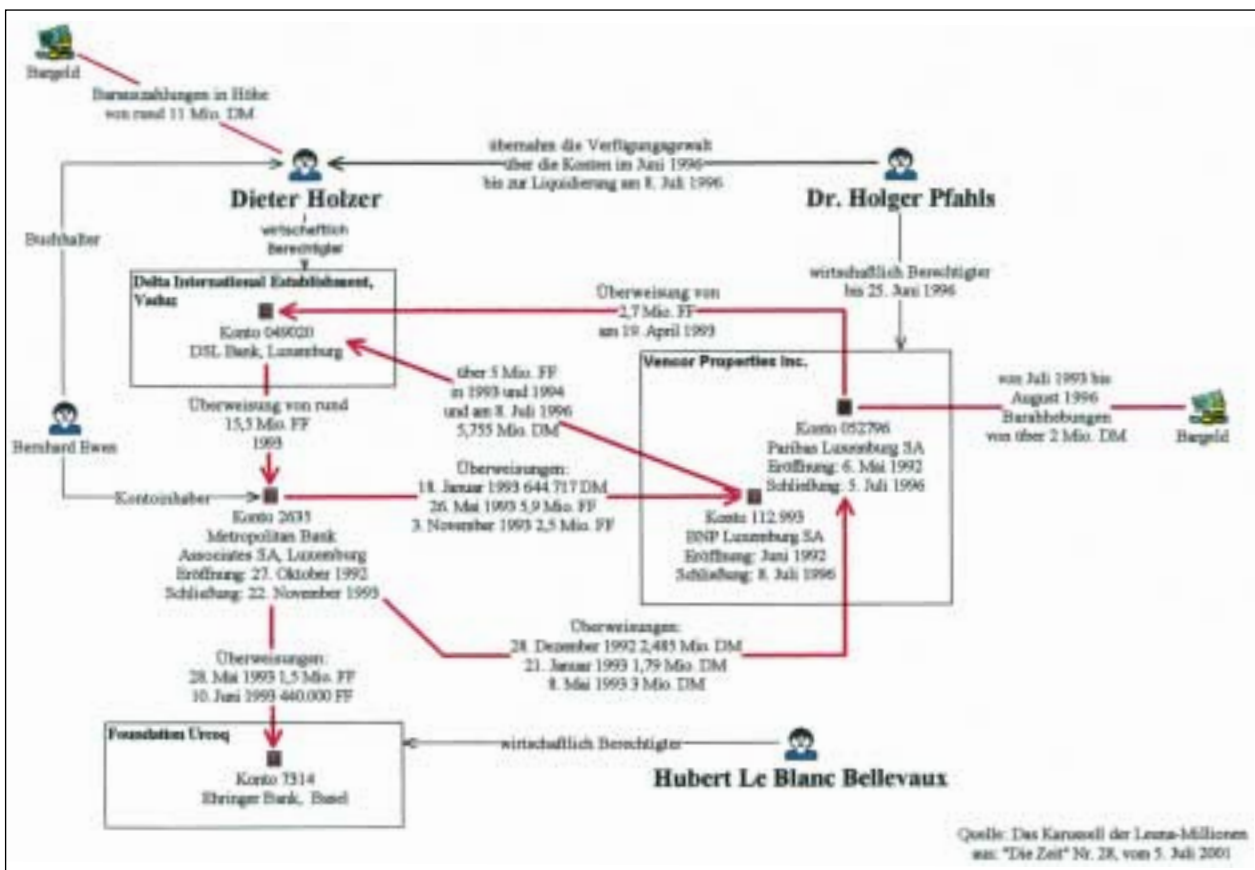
Bargeld

Bareinzahlungen in Höhe von rund 11 Mio. DM

übernahm die Verfügungsgewalt über die Konten im Juni 1996 bis zur Liquidierung am 8. Juli 1996

Dieter Holzer

Dr. Holger Pfahls

Buchhalter

wirtschaftlich Berechtigter

Delta International Establishment, Vaduz

Konto 049020
DSL Bank, Luxemburg

wirtschaftlich Berechtigter bis 25. Juni 1996

Überweisung von 2,7 Mio. FF am 19. April 1993

über 5 Mio. FF in 1993 und 1994 und am 8. Juli 1996 5,755 Mio. DM

Vencor Properties Inc.

Konto 052796
Paribas Luxemburg SA
Eröffnung: 6. Mai 1992
Schließung: 5. Juli 1996

von Juli 1993 bis August 1996 Barabhebungen von über 2 Mio. DM

Bargeld

Überweisung von rund 15,5 Mio. FF 1993

Bernhard Ewen

Kontoinhaber

Überweisungen:
18. Januar 1993 644.717 DM
26. Mai 1993 5,9 Mio. FF
3. November 1993 2,5 Mio. FF

Konto 2635
Metropolitan Bank
Associates SA, Luxemburg
Eröffnung: 27. Oktober 1992
Schließung: 22. November 1993

Konto 112.993
BNP Luxemburg SA
Eröffnung: Juni 1992
Schließung: 8. Juli 1996

Überweisungen:
28. Dezember 1992 2,485 Mio. DM
21. Januar 1993 1,79 Mio. DM
8. Mai 1993 3 Mio. DM

Überweisungen:
28. Mai 1993 1,5 Mio. FF
10. Juni 1993 440.000 FF

Foundation Urecq

Konto 7314
Ehringer Bank, Basel

wirtschaftlich Berechtigter

Hubert Le Blanc Bellevaux

Quelle: Das Karussell der Leuna-Millionen aus: "Die Zeit" Nr. 28, vom 5. Juli 2001